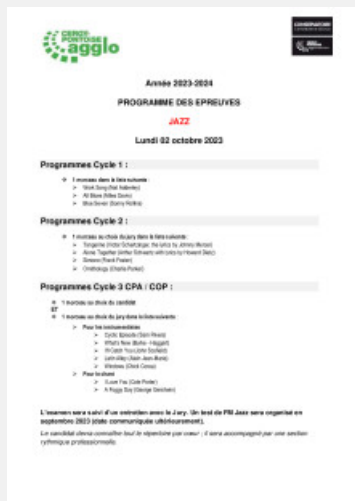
CERGY PONTOISE agglo

CONSERVATOIRE

Année 2023-2024

PROGRAMME DES EPREUVES

JAZZ

Lundi 02 octobre 2023

Programmes Cycle 1 :

1 morceau dans la liste suivante :
Work Song (Nat Adderley)
All Blues (Miles Davis)
Blue Seven (Sonny Rollins)

Programmes Cycle 2 :

1 morceau au choix du jury dans la liste suivante :
Tangerine (Victor Schertzinger, the lyrics by Johnny Mercer)
Alone Together (Arthur Schwartz with lyrics by Howard Dietz)
Breeze (Frank Foster)
Ornithology (Charlie Parker)

Programmes Cycle 3 CPA / COP :

1 morceau au choix du candidat
ET
1 morceau au choix du jury dans la liste suivante :

Pour les instrumentistes
Cyclic Episode (Sam Rivers)
What's New (Burke - Haggart)
Ill Catch You (Jobe Scofield)
Lam Way (Jean-Jean Marie)
Windows (Chick Corea)

Pour le chant
I Love You (Cole Porter)
A Foggy Day (George Gershwin)

L'examen sera suivi d'un entretien avec le Jury. Un test de FM Jazz sera organisé en septembre 2023 (date communiquée ultérieurement).

Le candidat devra connaître tout le répertoire par cœur ; il sera accompagné par une section rythmique professionnelle.